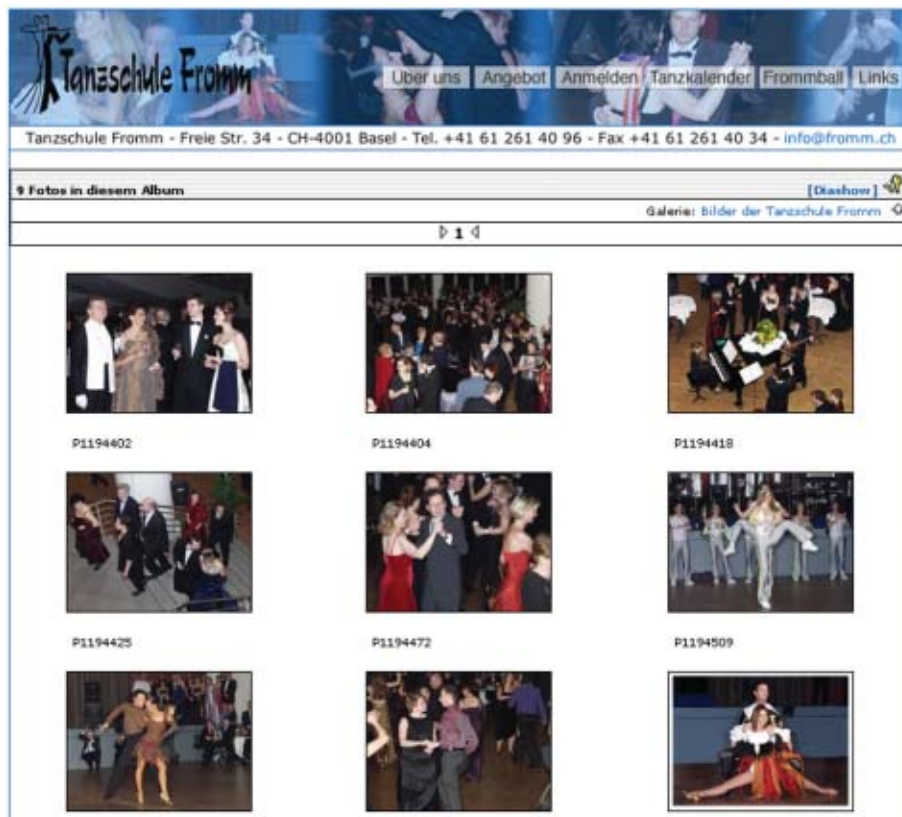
Tanzschule Fromm

Über uns Angebot Anmelden Tanzkalender Frommball Links

Tanzschule Fromm - Freie Str. 34 - CH-4001 Basel - Tel. +41 61 261 40 96 - Fax +41 61 261 40 34 - info@fromm.ch

9 Fotos in diesem Album

[Diashow]

Galerie: Bilder der Tanzschule Fromm

1

P1194402

P1194404

P1194418

P1194425

P1194472

P1194509